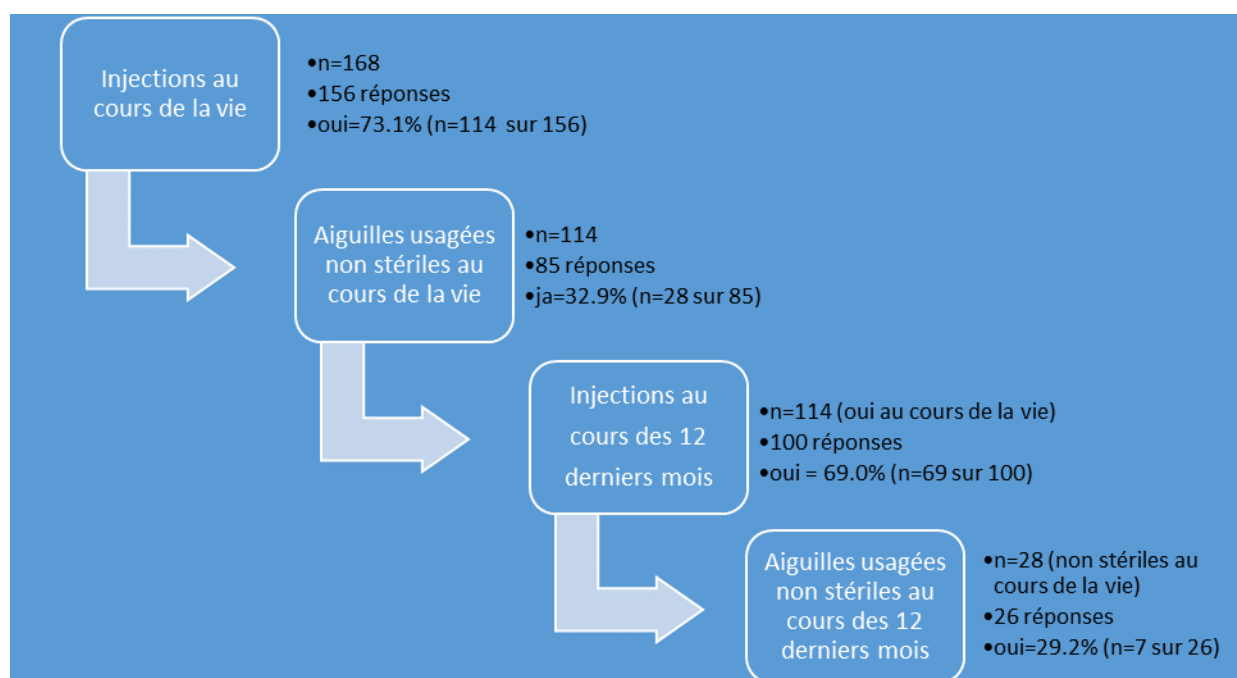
Injections au cours de la vie

•n=168
•156 réponses
•oui=73.1% (n=114 sur 156)

Aiguilles usagées non stériles au cours de la vie

•n=114
•85 réponses
•ja=32.9% (n=28 sur 85)

Injections au cours des 12 derniers mois

•n=114 (oui au cours de la vie)
•100 réponses
•oui = 69.0% (n=69 sur 100)

Aiguilles usagées non stériles au cours des 12 derniers mois

•n=28 (non stériles au cours de la vie)
•26 réponses
•oui=29.2% (n=7 sur 26)